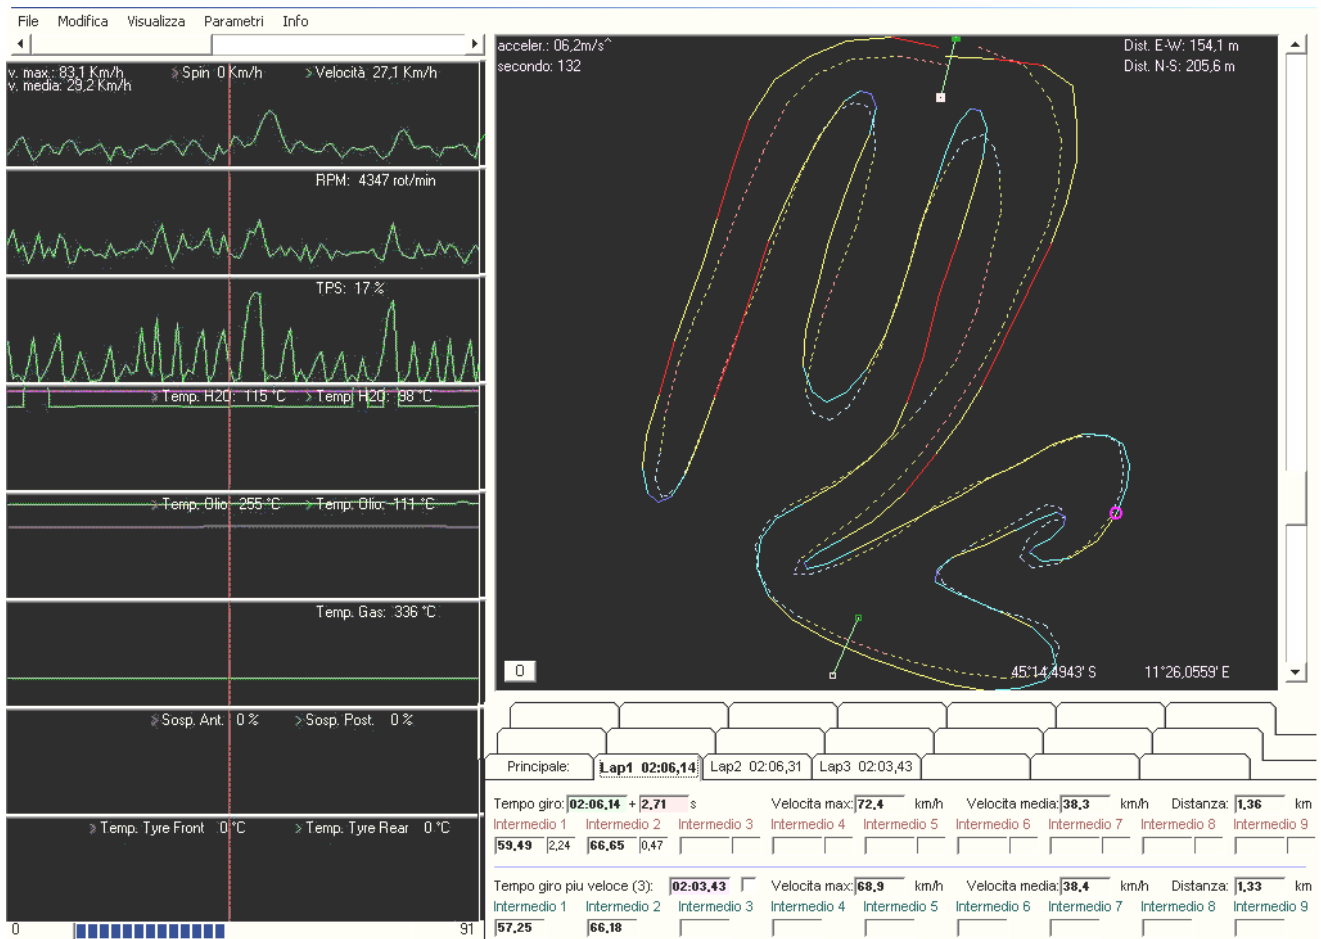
File Modifica Visualizza Parametri Info

v. max.: 83,1 Km/h
v. media: 29,2 Km/h
Spin 0 Km/h
Velocità 27,1 Km/h

RPM: 4347 rot/min

TPS: 17 %

Temp. H2O: 115 °C
Temp. H2O: 98 °C

Temp. Olio: 255 °C
Temp. Olio: 111 °C

Temp. Gas: 336 °C

Sosp. Ant. 0 %
Sosp. Post. 0 %

Temp. Tyre Front 0 °C
Temp. Tyre Rear 0 °C

0
91

acceler.: 06,2m/s^
secondo: 132
Dist. E-W: 154,1 m
Dist. N-S: 205,6 m

0
45°14,4943' S
11°26,0559' E

Principale:
Lap1 02:06,14
Lap2 02:06,31
Lap3 02:03,43

Tempo giro: 02:06,14 + 2,71 s
Velocita max: 72,4 km/h
Velocita media: 38,3 km/h
Distanza: 1,36 km

Intermedio 1 Intermedio 2 Intermedio 3 Intermedio 4 Intermedio 5 Intermedio 6 Intermedio 7 Intermedio 8 Intermedio 9

59,49 2,24 66,65 0,47

Tempo giro piu veloce (3): 02:03,43
Velocita max: 68,9 km/h
Velocita media: 38,4 km/h
Distanza: 1,33 km

Intermedio 1 Intermedio 2 Intermedio 3 Intermedio 4 Intermedio 5 Intermedio 6 Intermedio 7 Intermedio 8 Intermedio 9

57,25 66,18